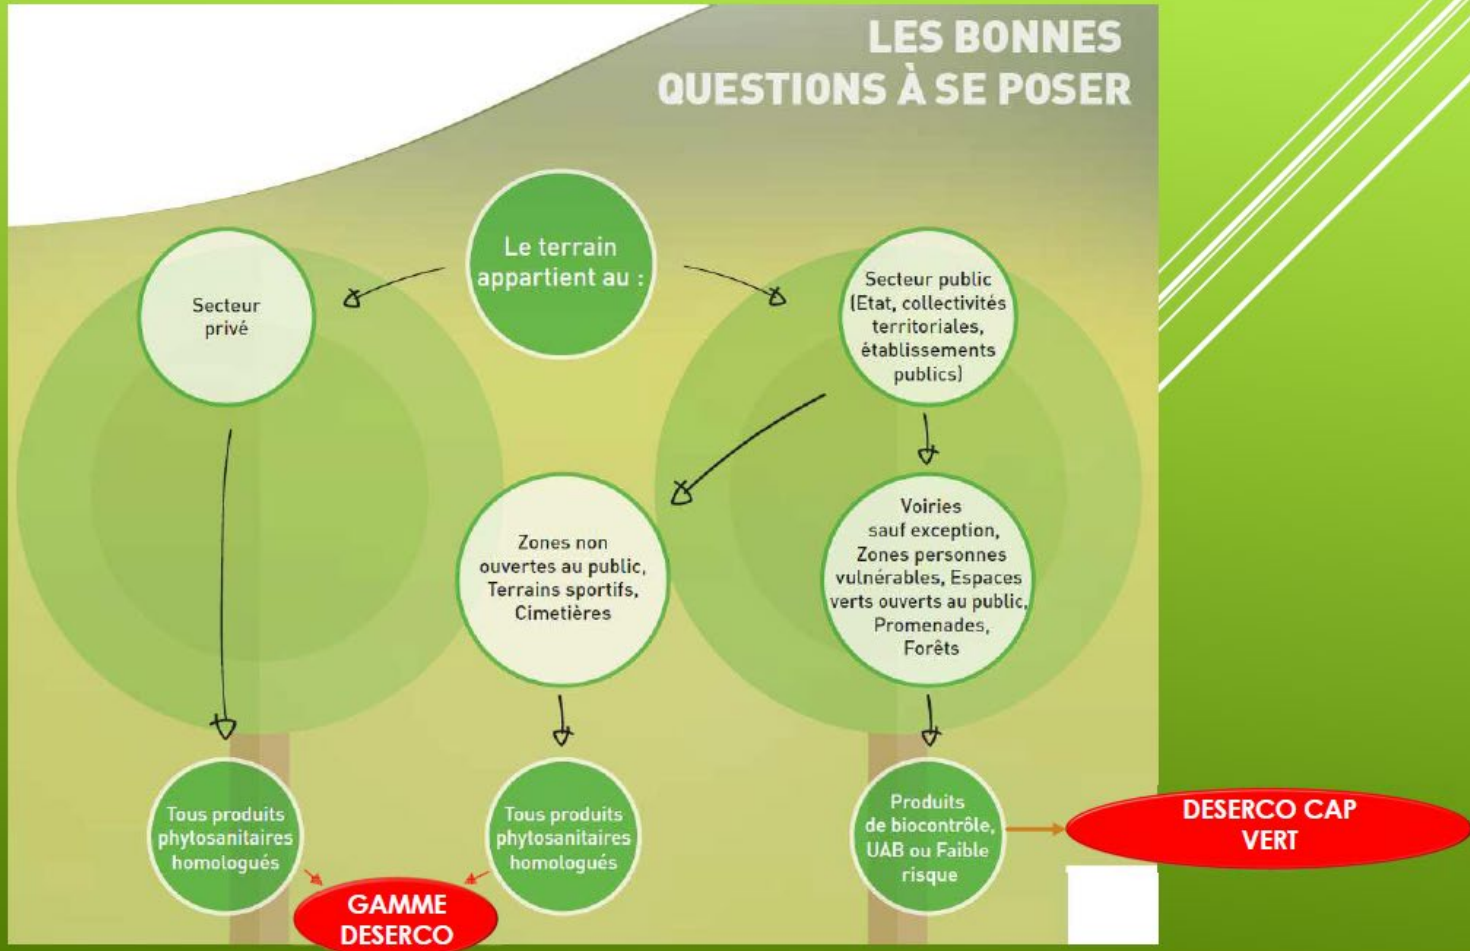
LES BONNES QUESTIONS À SE POSER

Le terrain appartient au :

Secteur privé

Secteur public (Etat, collectivités territoriales, établissements publics)

Zones non ouvertes au public, Terrains sportifs, Cimetières

Voiries sauf exception, Zones personnes vulnérables, Espaces verts ouverts au public, Promenades, Forêts

Tous produits phytosanitaires homologués

Tous produits phytosanitaires homologués

Produits de biocontrôle, UAB ou Faible risque

DESERCO CAP VERT

GAMME DESERCO